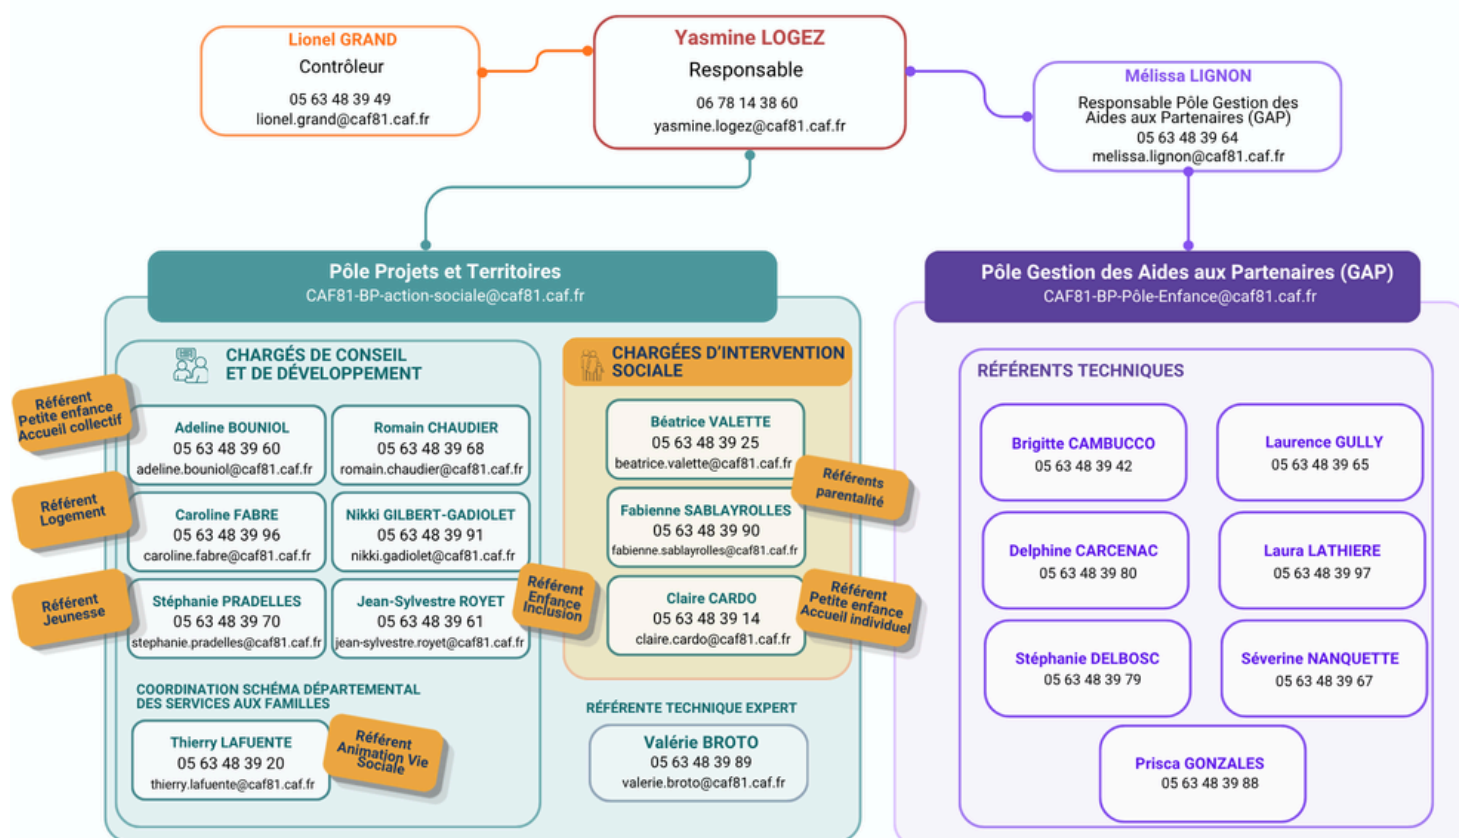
Lionel GRAND
Contrôleur
05 63 48 39 49
lionel.grand@caf81.caf.fr

Yasmine LOGEZ
Responsable
06 78 14 38 60
yasmine.logez@caf81.caf.fr

Mélissa LIGNON
Responsable Pôle Gestion des Aides aux Partenaires (GAP)
05 63 48 39 64
melissa.lignon@caf81.caf.fr

Pôle Projets et Territoires
CAF81-BP-action-sociale@caf81.caf.fr

CHARGÉS DE CONSEIL ET DE DÉVELOPPEMENT

Référent Petite enfance Accueil collectif

Adeline BOUNIOL
05 63 48 39 60
adeline.bouniol@caf81.caf.fr

Romain CHAUDIER
05 63 48 39 68
romain.chaudier@caf81.caf.fr

Référent Logement

Caroline FABRE
05 63 48 39 96
caroline.fabre@caf81.caf.fr

Nikki GILBERT-GADIOLET
05 63 48 39 91
nikki.gadiolet@caf81.caf.fr

Référent Jeunesse

Stéphanie PRADELLES
05 63 48 39 70
stephanie.pradelles@caf81.caf.fr

Jean-Sylvestre ROYET
05 63 48 39 61
jean-sylvestre.royet@caf81.caf.fr

Référent Enfance Inclusion

COORDINATION SCHÉMA DÉPARTEMENTAL DES SERVICES AUX FAMILLES

Thierry LAFUENTE
05 63 48 39 20
thierry.lafuente@caf81.caf.fr

Référent Animation Vie Sociale

CHARGÉES D'INTERVENTION SOCIALE

Béatrice VALETTE
05 63 48 39 25
beatrice.valette@caf81.caf.fr

Référents parentalité

Fabienne SABLAYROLLES
05 63 48 39 90
fabienne.sablayrolles@caf81.caf.fr

Claire CARDO
05 63 48 39 14
claire.cardo@caf81.caf.fr

Référent Petite enfance Accueil individuel

RÉFÉRENTE TECHNIQUE EXPERT

Valérie BROTO
05 63 48 39 89
valerie.broto@caf81.caf.fr

Pôle Gestion des Aides aux Partenaires (GAP)
CAF81-BP-Pôle-Enfance@caf81.caf.fr

RÉFÉRENTS TECHNIQUES

Brigitte CAMBUCCO
05 63 48 39 42

Laurence GULLY
05 63 48 39 65

Delphine CARCENAC
05 63 48 39 80

Laura LATHIERE
05 63 48 39 97

Stéphanie DELBOSC
05 63 48 39 79

Séverine NANQUETTE
05 63 48 39 67

Prisca GONZALES
05 63 48 39 88